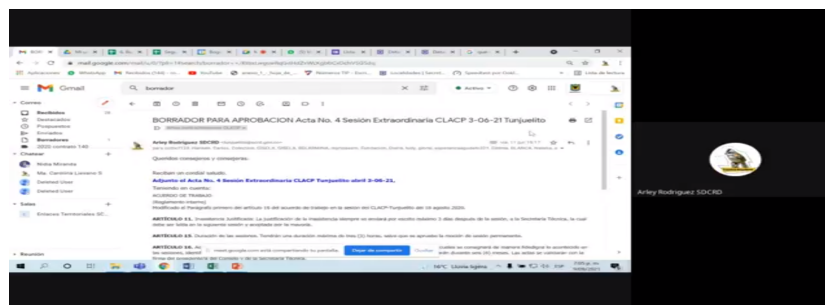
mail.google.com

Aplicaciones WhatsApp Recibidos YouTube Lista de lectura

Gmail

borrador

Activo

Correo

Recibidos

Destacados

Pospuestos

Enviados

Borradores

Chatear

Nidia Miranda

Ma. Carolina Lozano S

Deleted User

Deleted User

Salas

Enlaces Territoriales SC...

Reunión

BORRADOR PARA APROBACION Acta No. 4 Sesión Extraordinaria CLACP 3-06-21 Tunjuelito

Arley Rodriguez SDCRD

Queridos consejeros y consejeras:

Reciban un cordial saludo.

Adjunto el Acta No. 4 Sesion Extraordinaria CLACP Tunjuelito abril 3-06-21.

Teniendo en cuenta:

ACUERDO DE TRABAJO

(Reglamento interno)

ARTÍCULO 31.

ARTÍCULO 33.

ARTÍCULO 34.

meet.google.com está compartiendo tu pantalla. Dejar de compartir Ocultar

18°C Lluvia ligera

Arley Rodriguez SDCRD